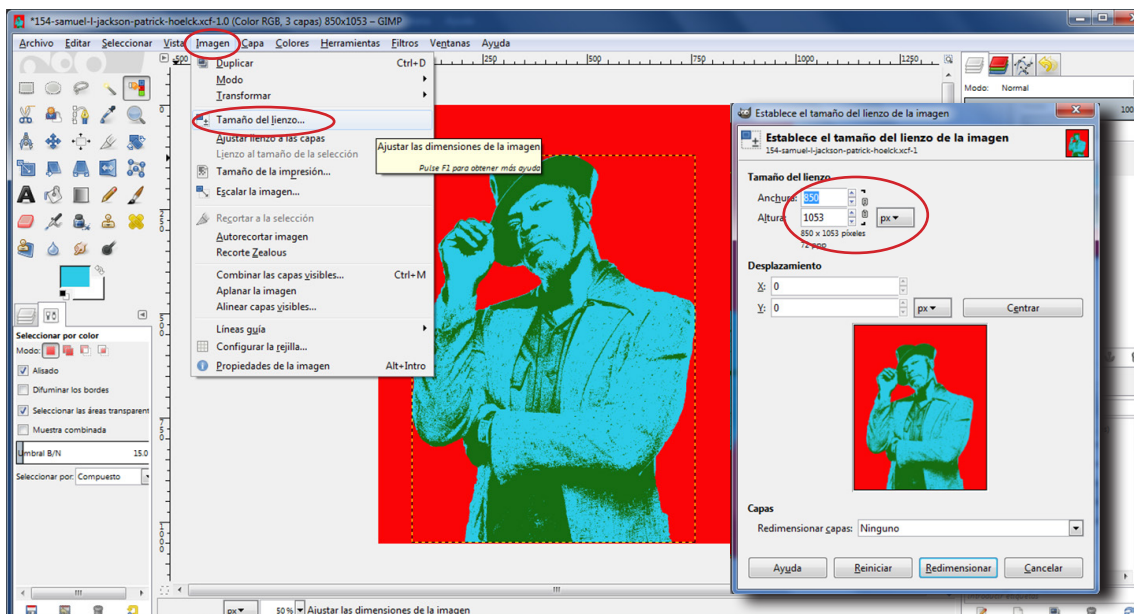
*154-samuel-l-jackson-patrick-hoelck.xcf-1.0 (Color RGB, 3 capas) 850x1053 – GIMP

Archivo Editar Seleccionar Vista Imagen Capa Colores Herramientas Filtros Ventanas Ayuda

Duplicar Ctrl+D
Modo
Transformar
Tamaño del lienzo...
Ajustar lienzo a las capas
Lienzo al tamaño de la selección
Tamaño de la impresión...
Escalar la imagen...
Recortar a la selección
Autorecortar imagen
Recorte Zealous
Combinar las capas visibles... Ctrl+M
Aplanar la imagen
Alinear capas visibles...
Líneas guía
Configurar la rejilla...
Propiedades de la imagen Alt+Intro

Ajustar las dimensiones de la imagen
Pulse F1 para obtener más ayuda

250 500 750 1000 1250

Modo: Normal

Seleccionar por color
Modo:
Alisado
Difuminar los bordes
Seleccionar las áreas transparent
Muestra combinada
Umbral B/N 15.0
Seleccionar por: Compuesto

px 50 % Ajustar las dimensiones de la imagen

Establece el tamaño del lienzo de la imagen
Establece el tamaño del lienzo de la imagen
154-samuel-l-jackson-patrick-hoelck.xcf-1

Tamaño del lienzo
Anchura: 850
Altura: 1053
850 x 1053 píxeles
72 ppp
px

Desplazamiento
X: 0
Y: 0
px
Centrar

Capas
Redimensionar capas: Ninguno

Ayuda Reiniciar Redimensionar Cancelar